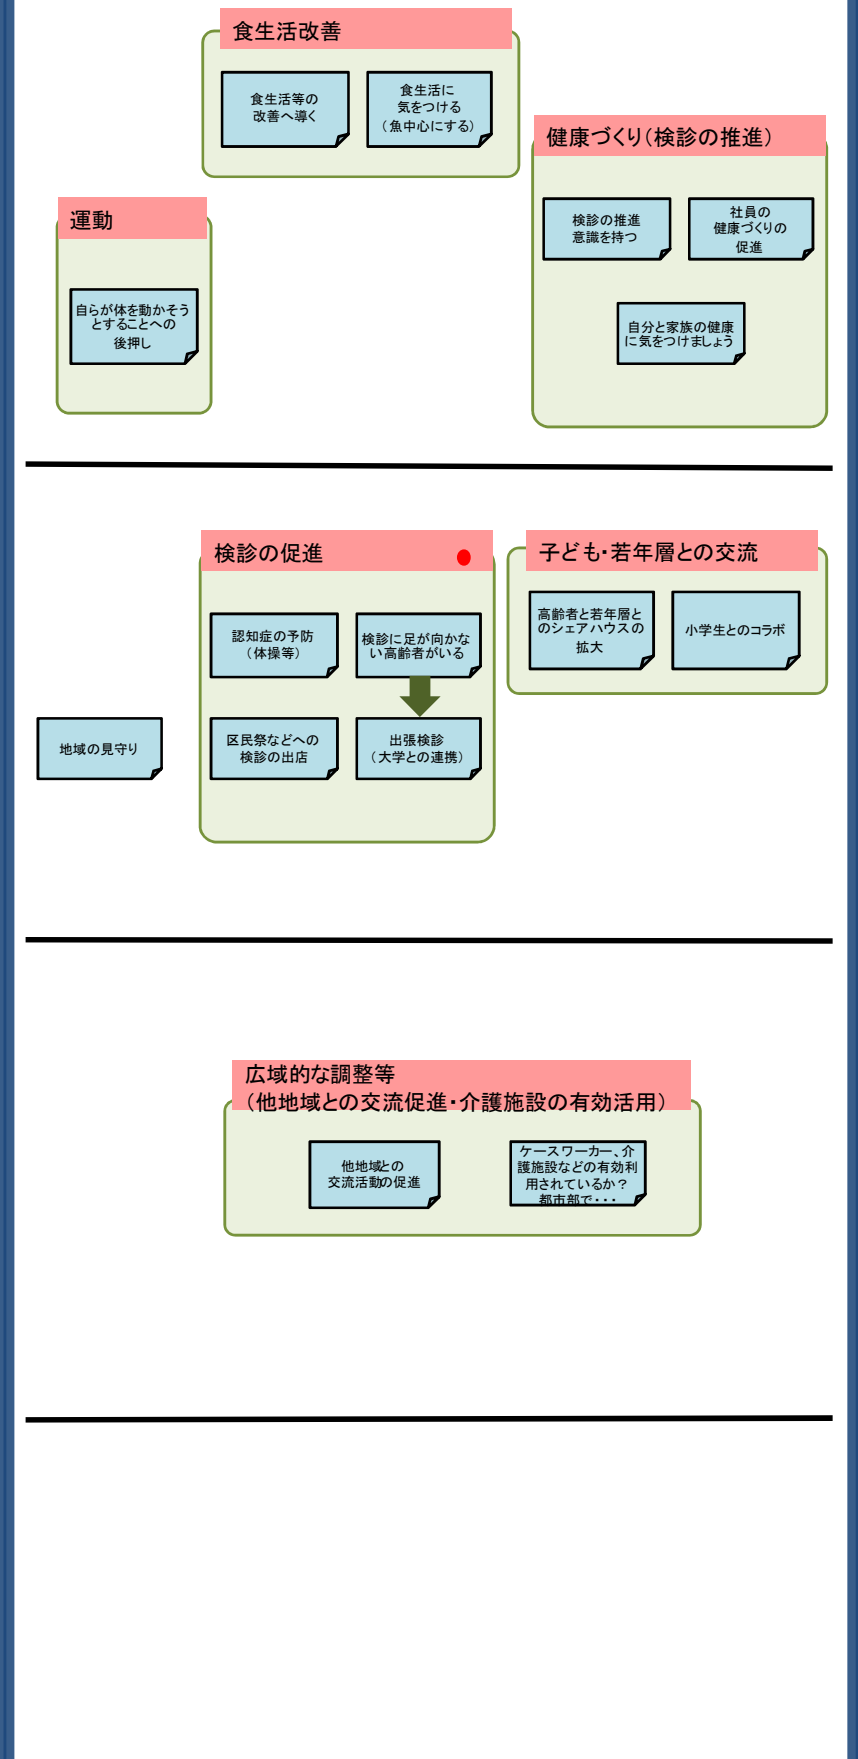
食生活改善

食生活等の改善へ導く

食生活に気をつける（魚中心にする）

運動

自らが体を動かそうとすることへの後押し

健康づくり（検診の推進）

検診の推進意識を持つ

社員の健康づくりの促進

自分と家族の健康に気をつけましょう

検診の促進

認知症の予防（体操等）

検診に足が向かない高齢者がいる

区民祭などへの検診の出店

出張検診（大学との連携）

地域の見守り

子ども･若年層との交流

高齢者と若年層とのシェアハウスの拡大

小学生とのコラボ

広域的な調整等
（他地域との交流促進･介護施設の有効活用）

他地域との交流活動の促進

ケースワーカー、介護施設などの有効利用されているか？都市部で・・・